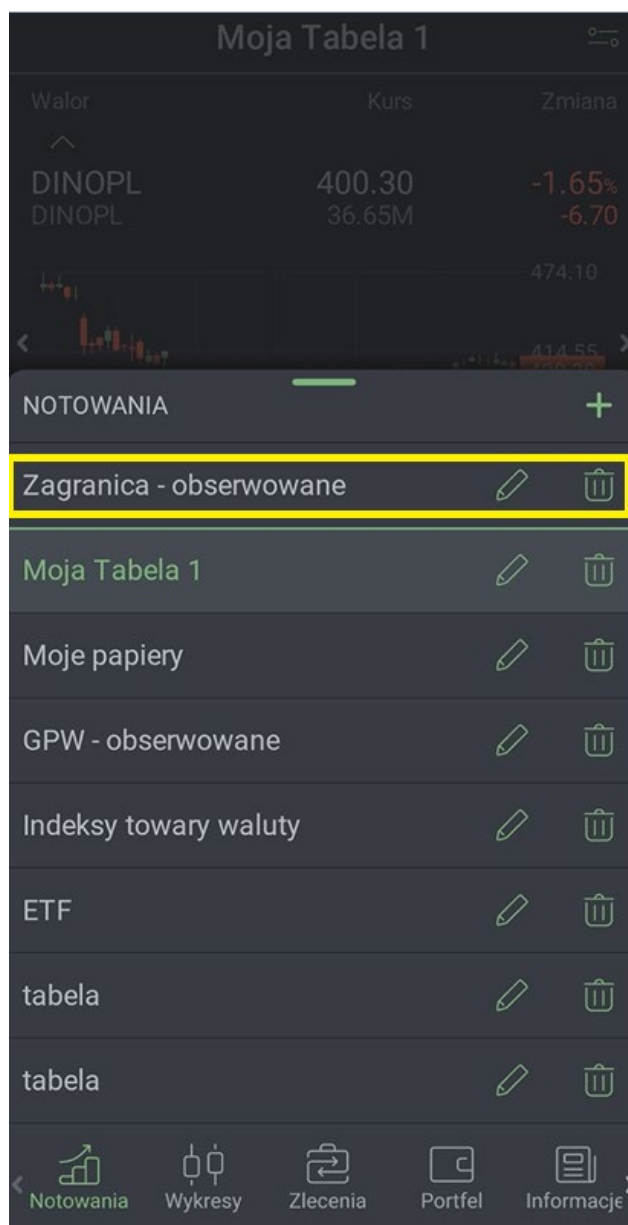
Moja Tabela 1

Walor Kurs Zmiana

DINOPL 400.30 -1.65%
DINOPL 36.65M -6.70

474.10

414.55

NOTOWANIA +

Zagranica - obserwowane

Moja Tabela 1

Moje papiery

GPW - obserwowane

Indeksy towary waluty

ETF

tabela

tabela

Notowania Wykresy Zlecenia Portfel Informacje